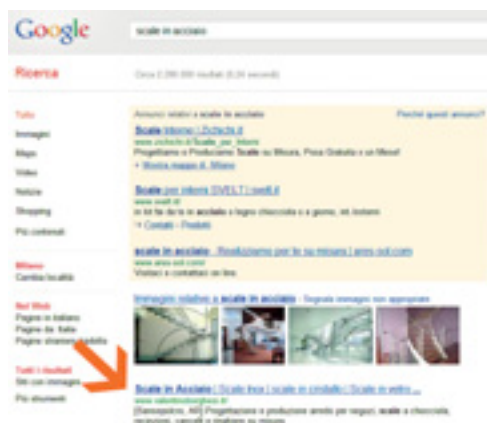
Google

scale in acciaio

Ricerca

Circa 2.290.000 risultati (0,24 secondi)

Tutto
Immagini
Mappe
Video
Notizie
Shopping
Più contenuti

Milano
Cambia località

Nel Web
Pagine in italiano
Pagine da: Italia
Pagine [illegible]

Tutti i risultati
Siti con immagini
Più strumenti

Annunci relativi a scale in acciaio
Perché questi annunci?

Scale Interne | Zicholin.it
www.zicholin.it/Scale_per_Interni
Progettiamo e Produciamo Scale su Misura. Posa Gratuita e un Mese!
+ Mostra mappa di Milano

Scale per interni SVELT | svelt.it
www.svelt.it
in kit fai da te in acciaio e legno chiocciola e a giorno, kit,ibelam
+ Contatti - Prodotti

scale in acciaio - Realizziamo per te su misura | aros-sol.com
www.aros-sol.com
Visitaci e contattaci on line.

Immagini relative a scale in acciaio - Segnala immagini non appropriate

Scale in Acciaio | Scale Inox | scale in cristallo | Scale in vetro ...
www.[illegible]
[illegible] Progettazione e produzione arredo per negozi, scale a chiocciola, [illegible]